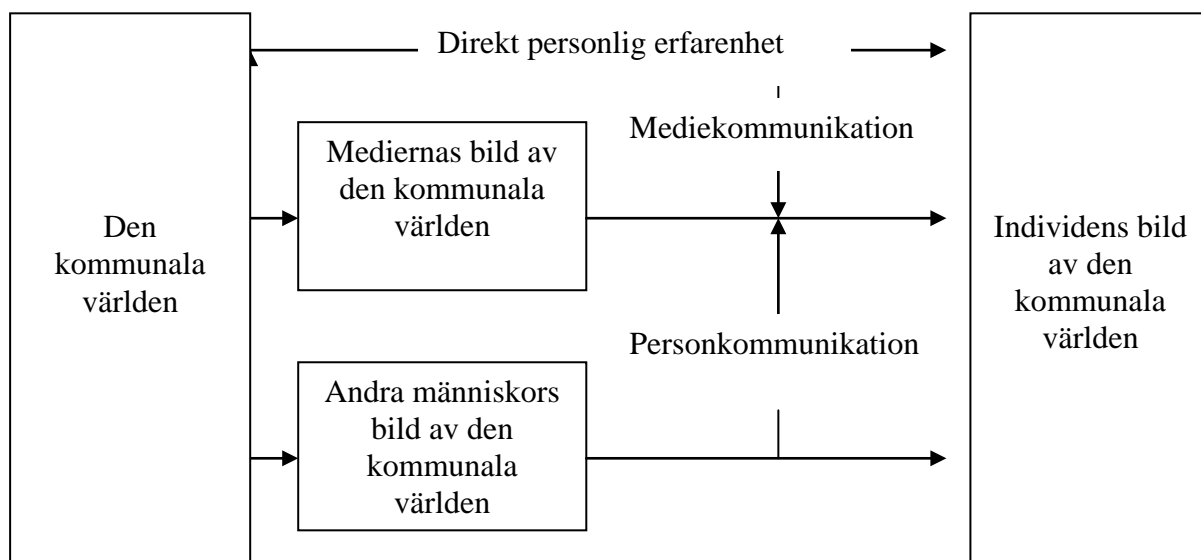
Direkt personlig erfarenhet

Den kommunala världen

Mediernas bild av den kommunala världen

Mediekommunikation

Personkommunikation

Andra människors bild av den kommunala världen

Individens bild av den kommunala världen